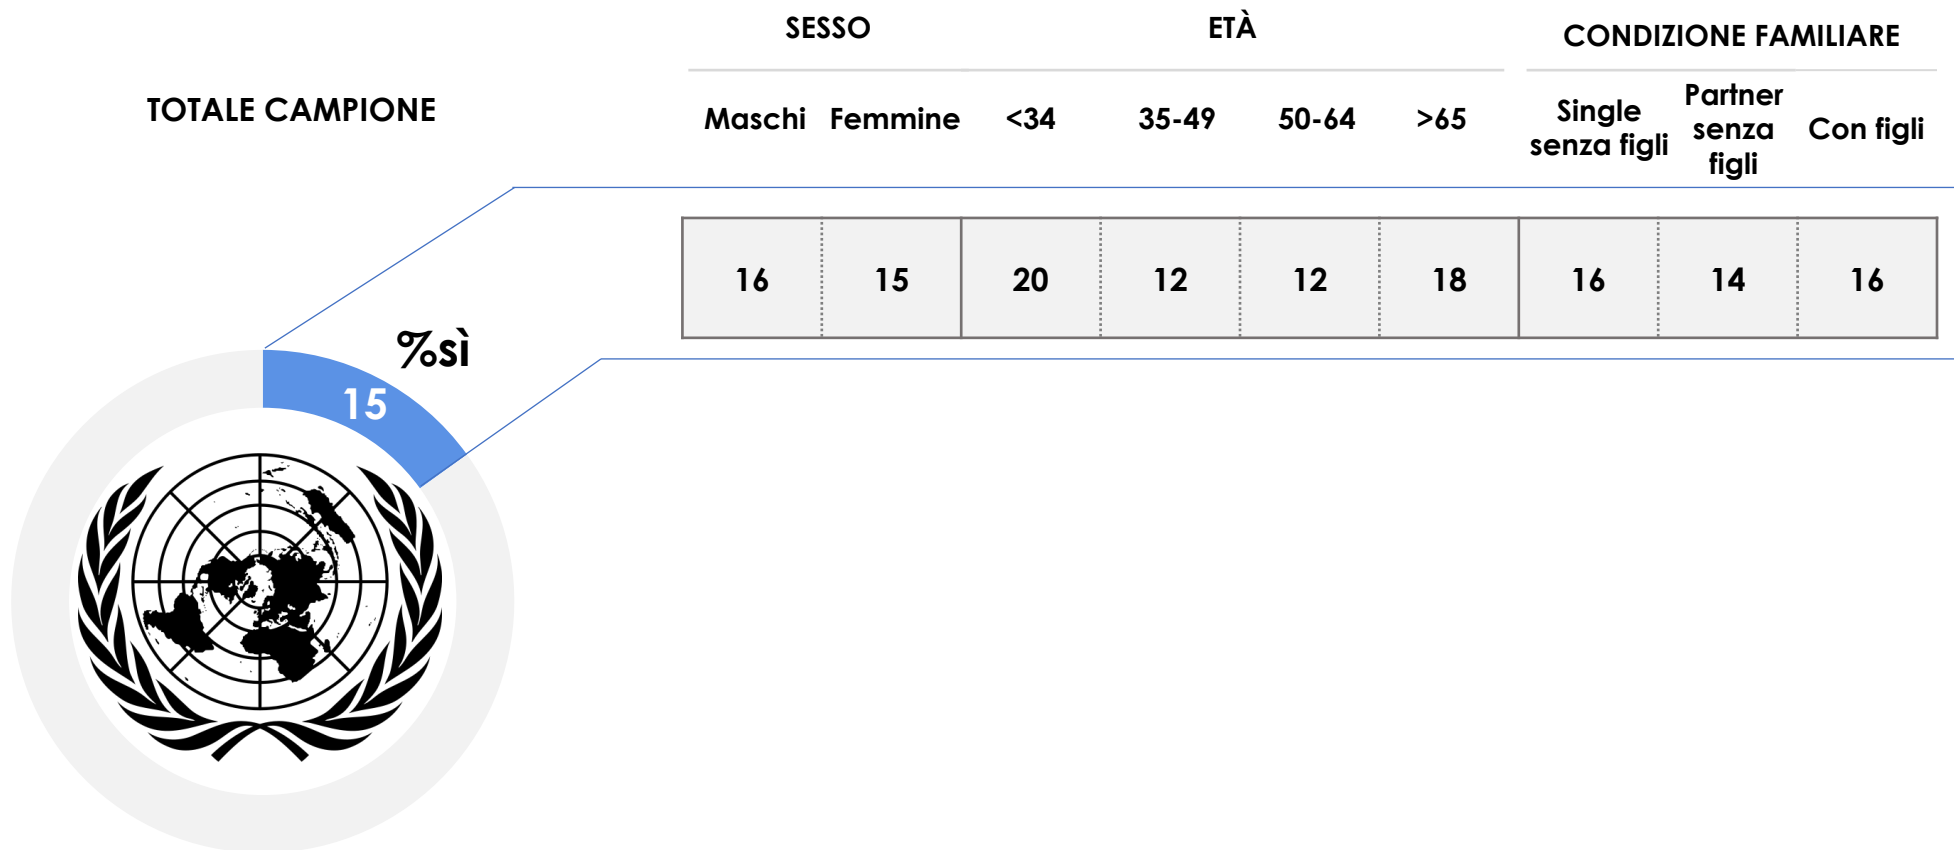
TOTALE CAMPIONE

%sì

15

| SESSO | | ETÀ | | | | CONDIZIONE FAMILIARE | | |
|---|---|---|---|---|---|---|---|---|
| Maschi | Femmine | <34 | 35-49 | 50-64 | >65 | Single senza figli | Partner senza figli | Con figli |
| 16 | 15 | 20 | 12 | 12 | 18 | 16 | 14 | 16 |